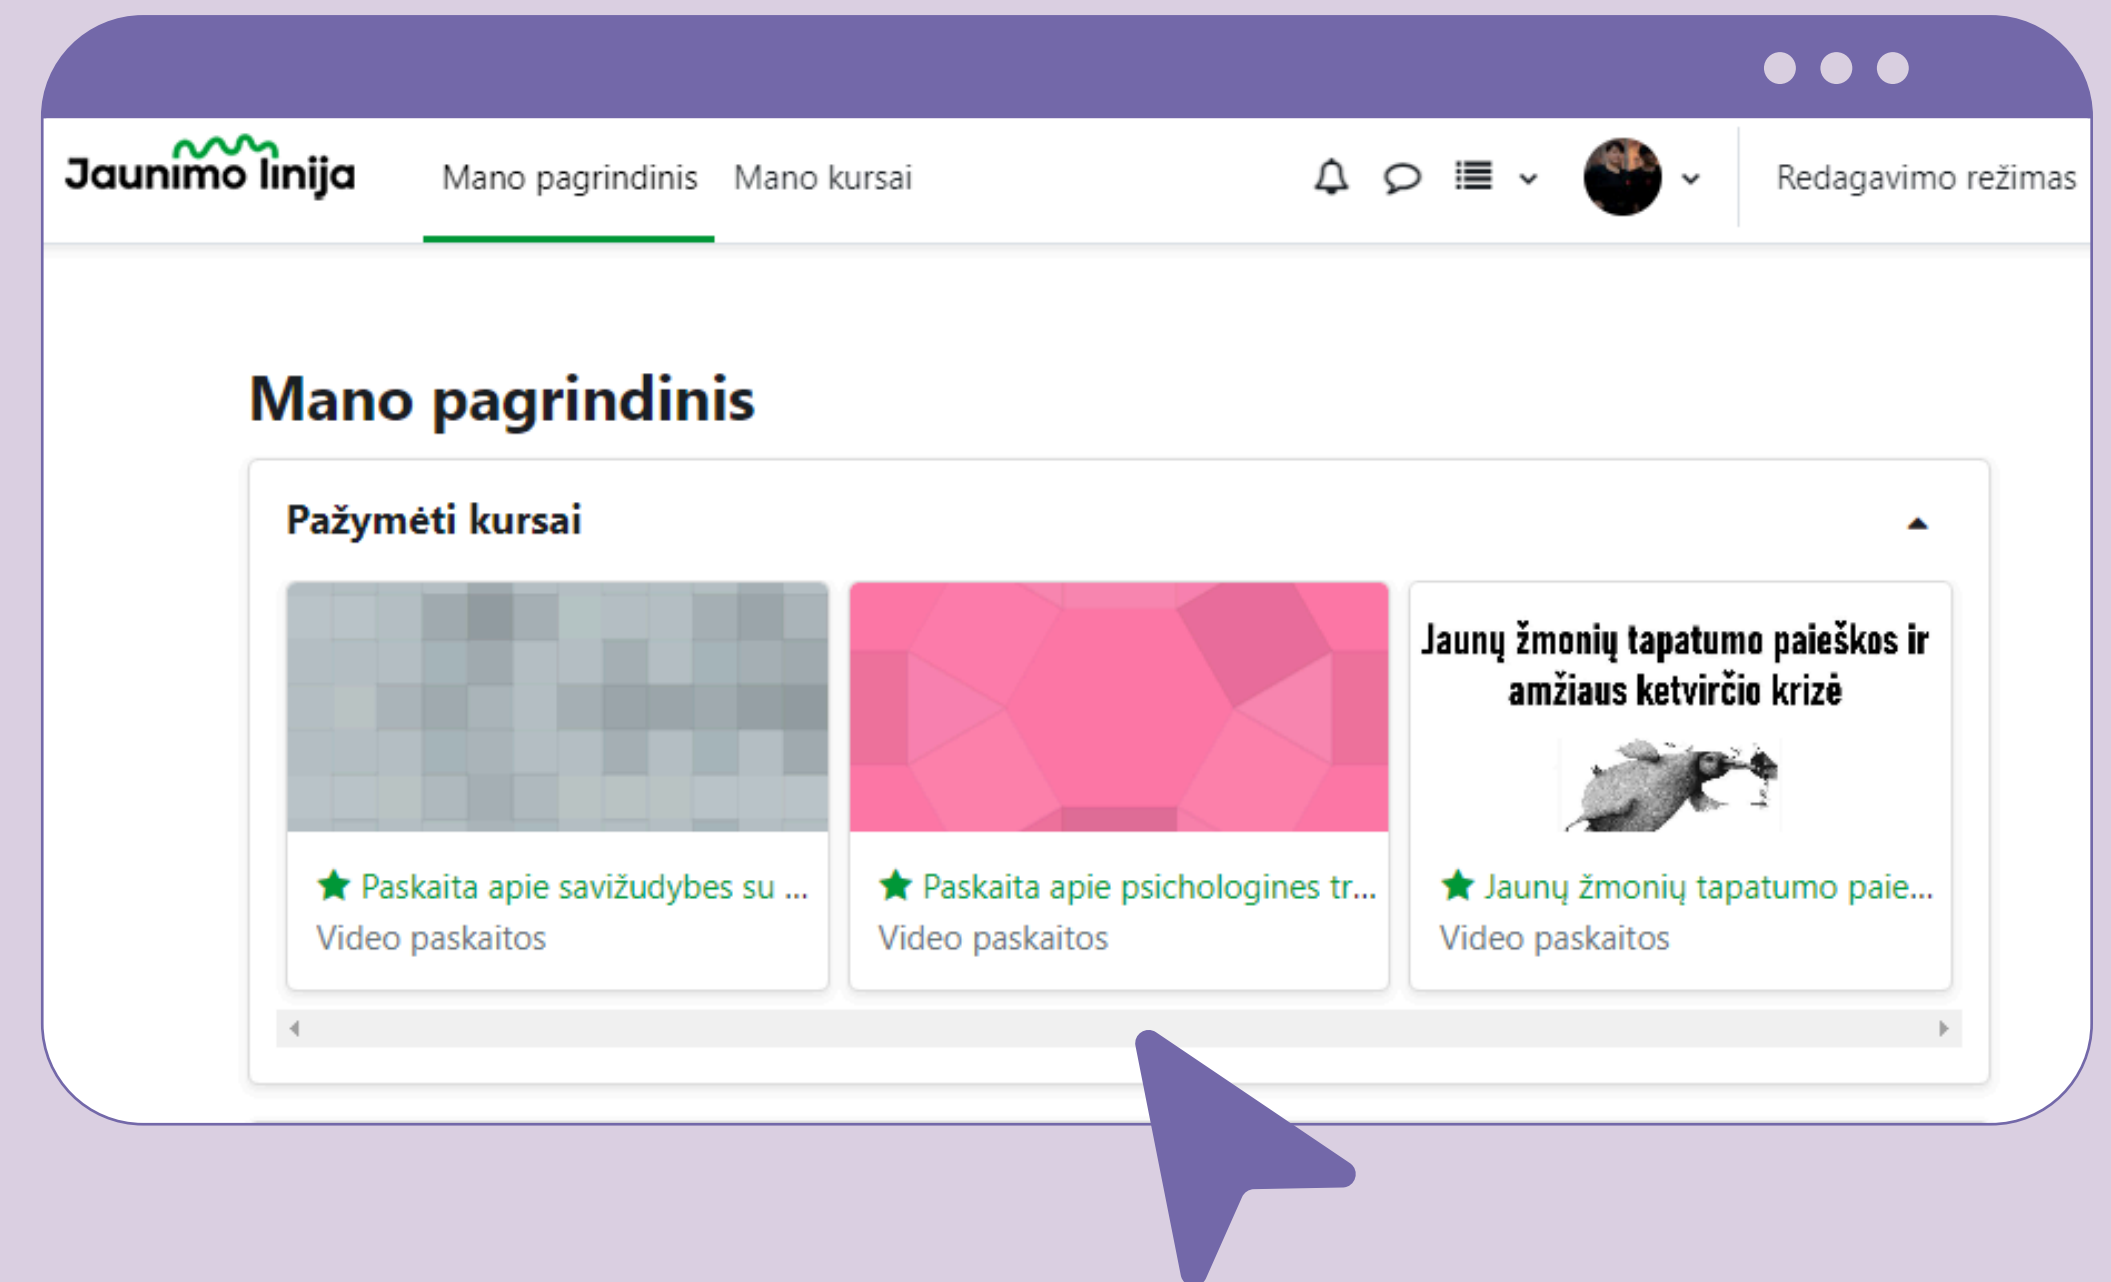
Jaunimo linija

Mano pagrindinis Mano kursai

Redagavimo režimas

Mano pagrindinis

Pažymėti kursai

Paskaita apie savižudybes su ...
Video paskaitos

Paskaita apie psichologines tr...
Video paskaitos

Jaunų žmonių tapatumo paieškos ir amžiaus ketvirčio krizė

Jaunų žmonių tapatumo paie...
Video paskaitos